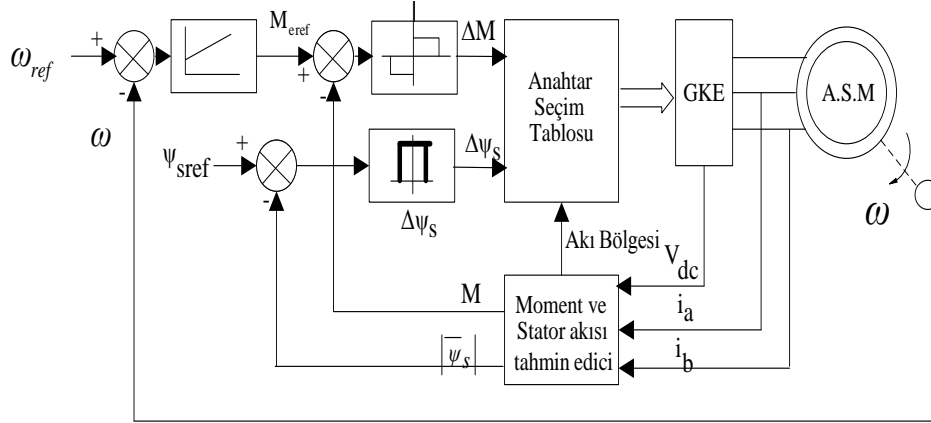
$\omega_{ref}$ + - $\omega$

$M_{eref}$ + -

$\Delta M$

Anahtar Seçim Tablosu

GKE

A.S.M

$\omega$

$\psi_{sref}$ + -

$\Delta\psi_S$

$\Delta\psi_S$

Akı Bölgesi

$V_{dc}$

M

Moment ve Stator akısı tahmin edici

$i_a$

$|\overline{\psi_s}|$

$i_b$